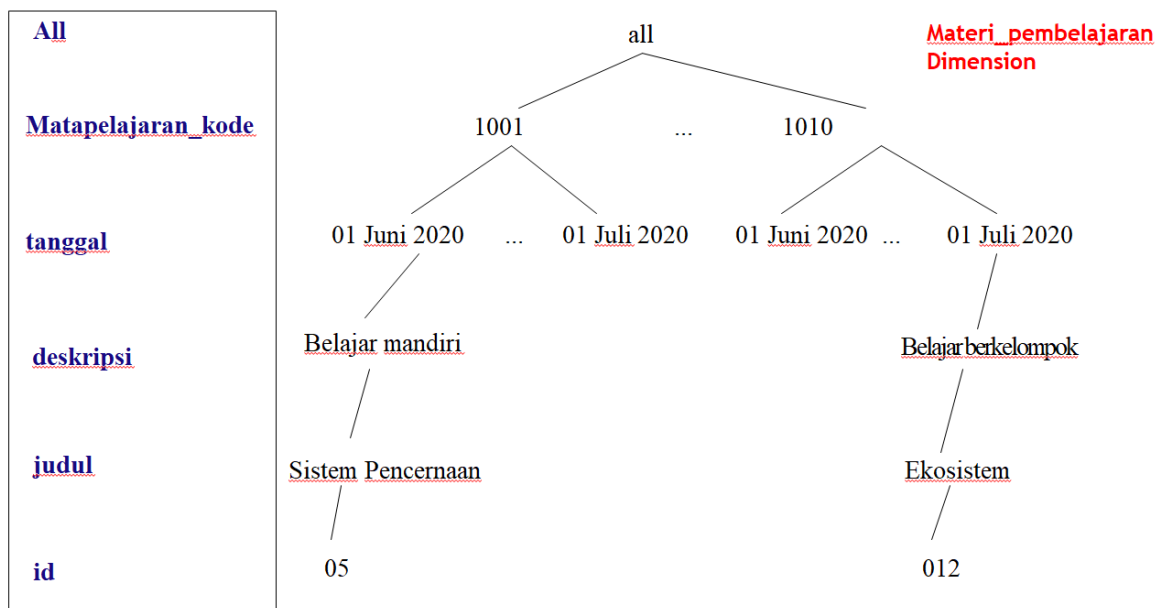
All

Matapelajaran_kode

tanggal

deskripsi

judul

id

all

Materi_pembelajaran Dimension

1001 ... 1010

01 Juni 2020 ... 01 Juli 2020 01 Juni 2020 ... 01 Juli 2020

Belajar mandiri

Belajar berkelompok

Sistem Pencernaan

Ekosistem

05

012